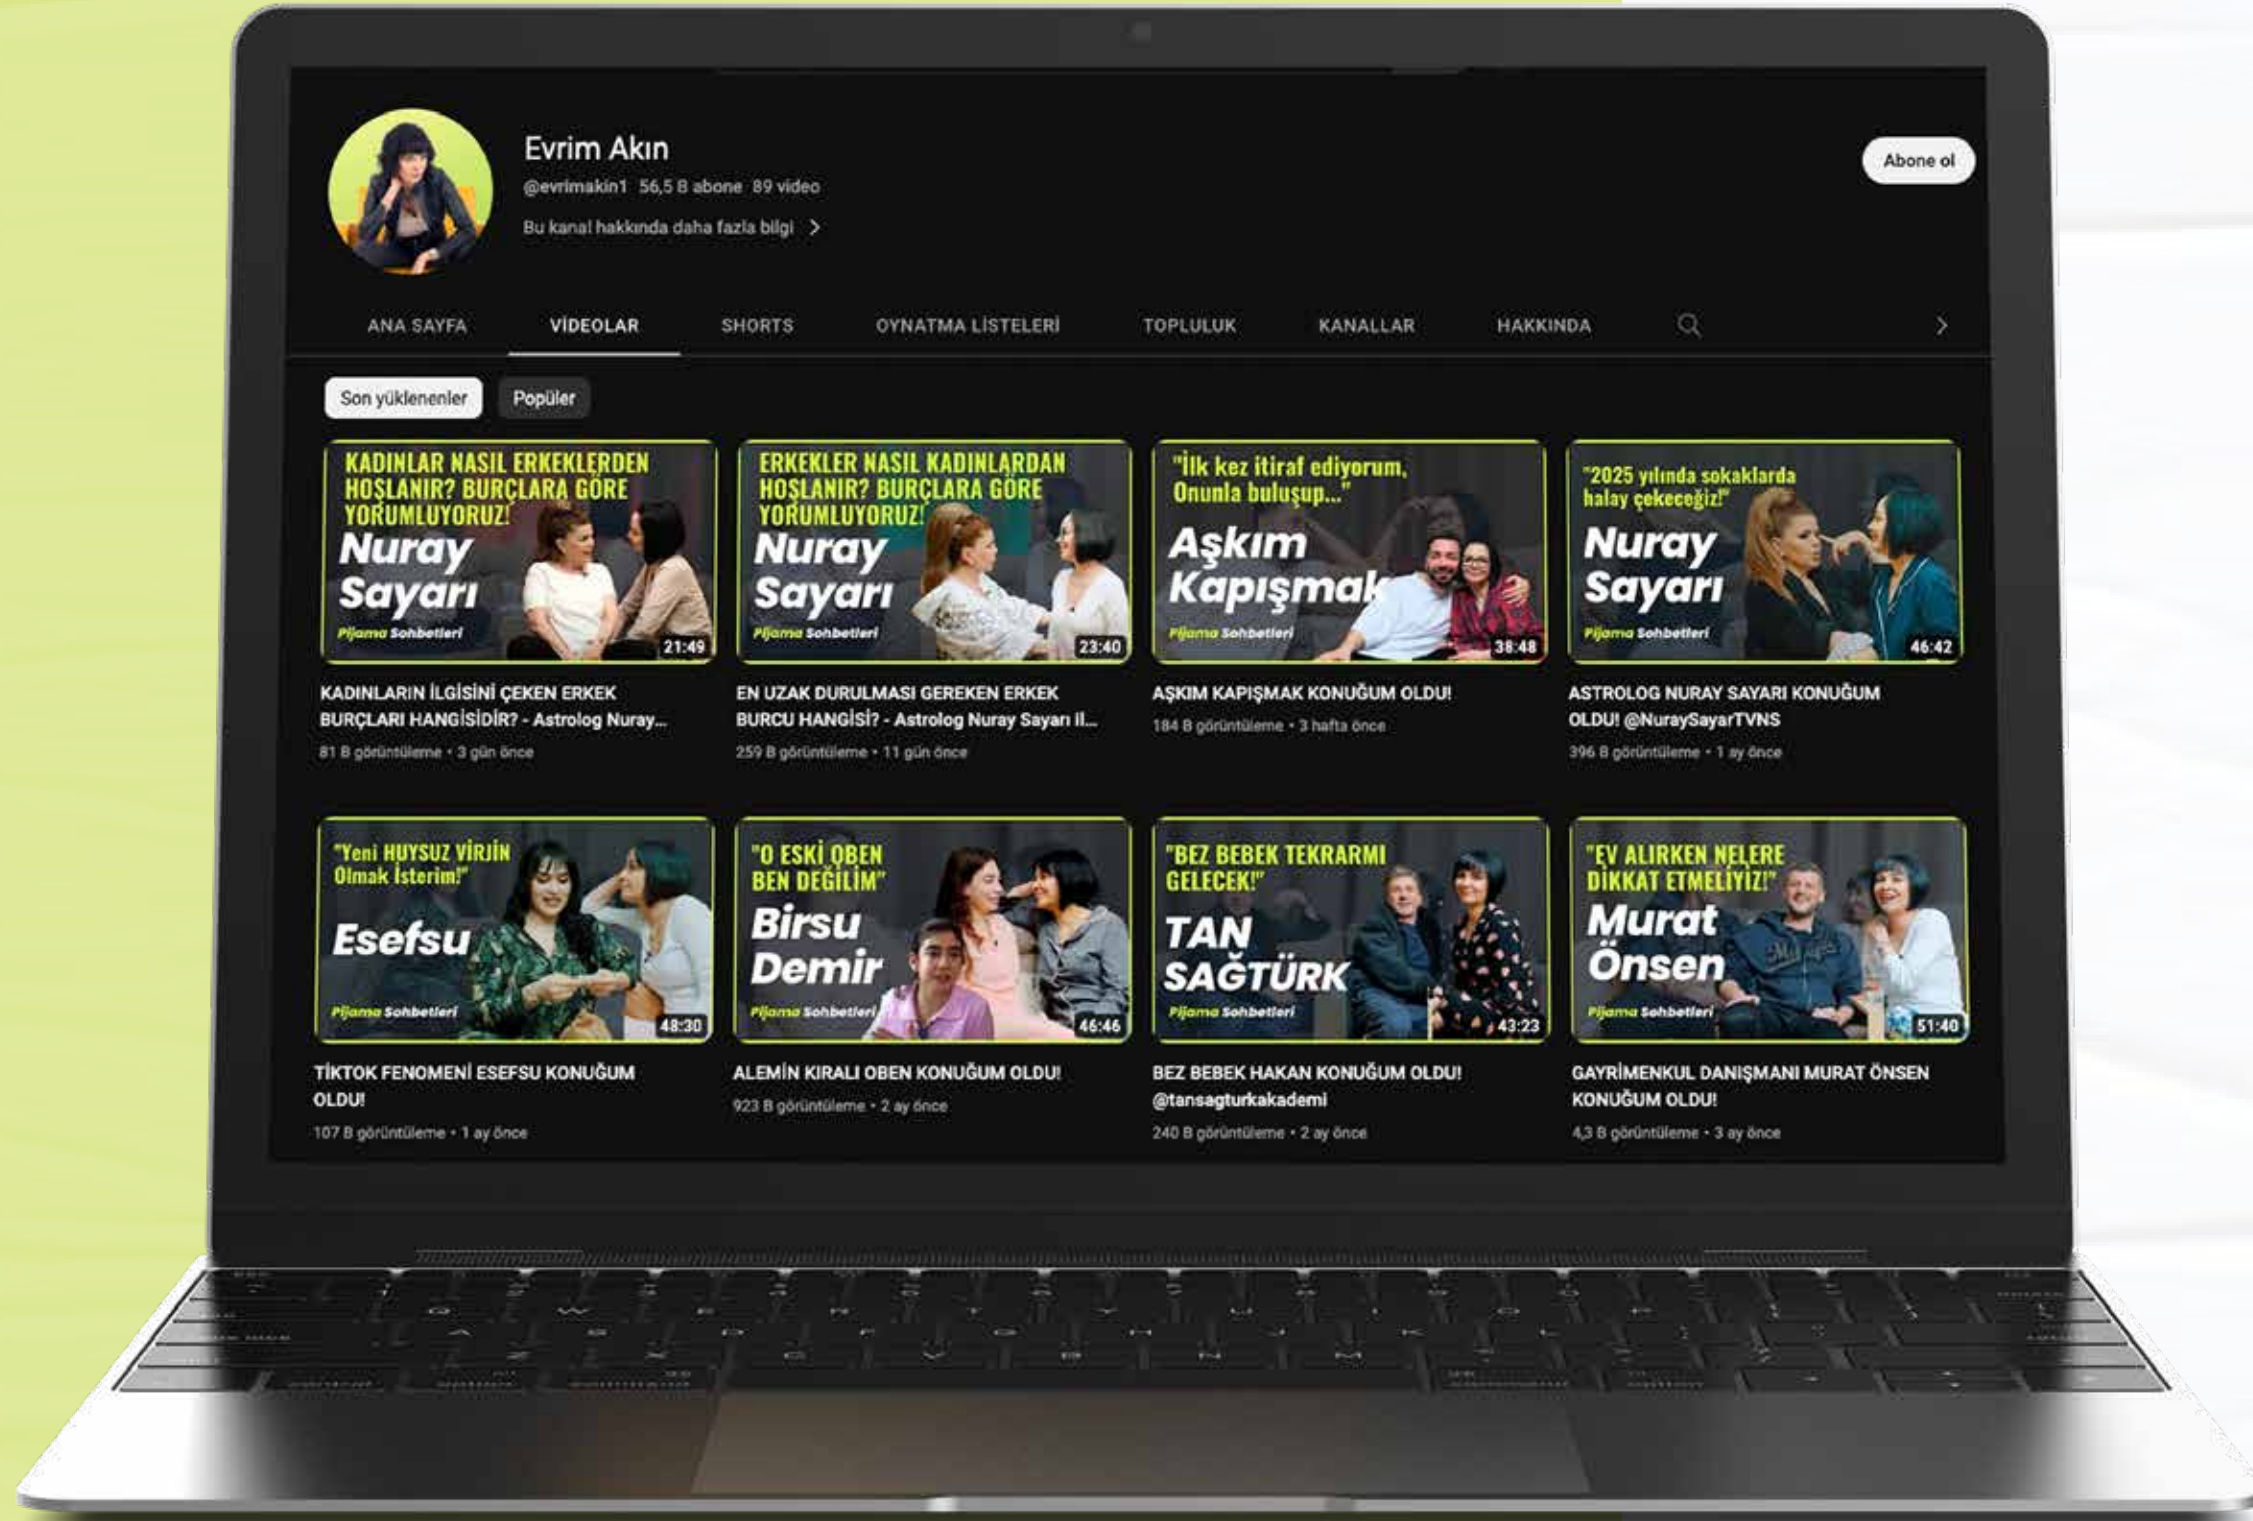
Evrim Akın
@evrimakin1 56,5 B abone 89 video
Bu kanal hakkında daha fazla bilgi >

Abone ol

ANA SAYFA VİDEOLAR SHORTS OYNATMA LİSTELERİ TOPLULUK KANALLAR HAKKINDA

Son yüklenenler Popüler

KADINLAR NASIL ERKEKLERDEN HOŞLANIR? BURÇLARA GÖRE YORUMLUYORUZ! Nuray Sayarı Pijama Sohbetleri 21:49
KADINLARIN İLGİSİNİ ÇEKEN ERKEK BURÇLARI HANGİSİDİR? - Astrolog Nuray...
81 B görüntüleme • 3 gün önce

ERKEKLER NASIL KADINLARDAN HOŞLANIR? BURÇLARA GÖRE YORUMLUYORUZ! Nuray Sayarı Pijama Sohbetleri 23:40
EN UZAK DURULMASI GEREKEN ERKEK BURCU HANGİSİ? - Astrolog Nuray Sayarı il...
259 B görüntüleme • 11 gün önce

"İlk kez itiraf ediyorum, Onunla buluşup..." Aşkım Kapışmak Pijama Sohbetleri 38:48
AŞKIM KAPIŞMAK KONUĞUM OLDU!
184 B görüntüleme • 3 hafta önce

"2025 yılında sokaklarda halay çekeceğiz!" Nuray Sayarı Pijama Sohbetleri 46:42
ASTROLOG NURAY SAYARI KONUĞUM OLDU! @NuraySayarTVNS
396 B görüntüleme • 1 ay önce

"Yeni HUYSUZ VİRJİN Olmak İsterim!" Esefsu Pijama Sohbetleri 48:30
TİKTOK FENOMENİ ESEFSU KONUĞUM OLDU!
107 B görüntüleme • 1 ay önce

"O ESKİ OBEN BEN DEĞİLİM" Birsu Demir Pijama Sohbetleri 46:46
ALEMİN KIRALI OBEN KONUĞUM OLDU!
923 B görüntüleme • 2 ay önce

"BEZ BEBEK TEKRARMI GELECEK!" TAN SAĞTÜRK Pijama Sohbetleri 43:23
BEZ BEBEK HAKAN KONUĞUM OLDU! @tansagturkakademi
240 B görüntüleme • 2 ay önce

"EV ALIRKEN NELERE DİKKAT ETMELİYİZ!" Murat Önsen Pijama Sohbetleri 51:40
GAYRİMENKUL DANIŞMANI MURAT ÖNSEN KONUĞUM OLDU!
4,3 B görüntüleme • 3 ay önce